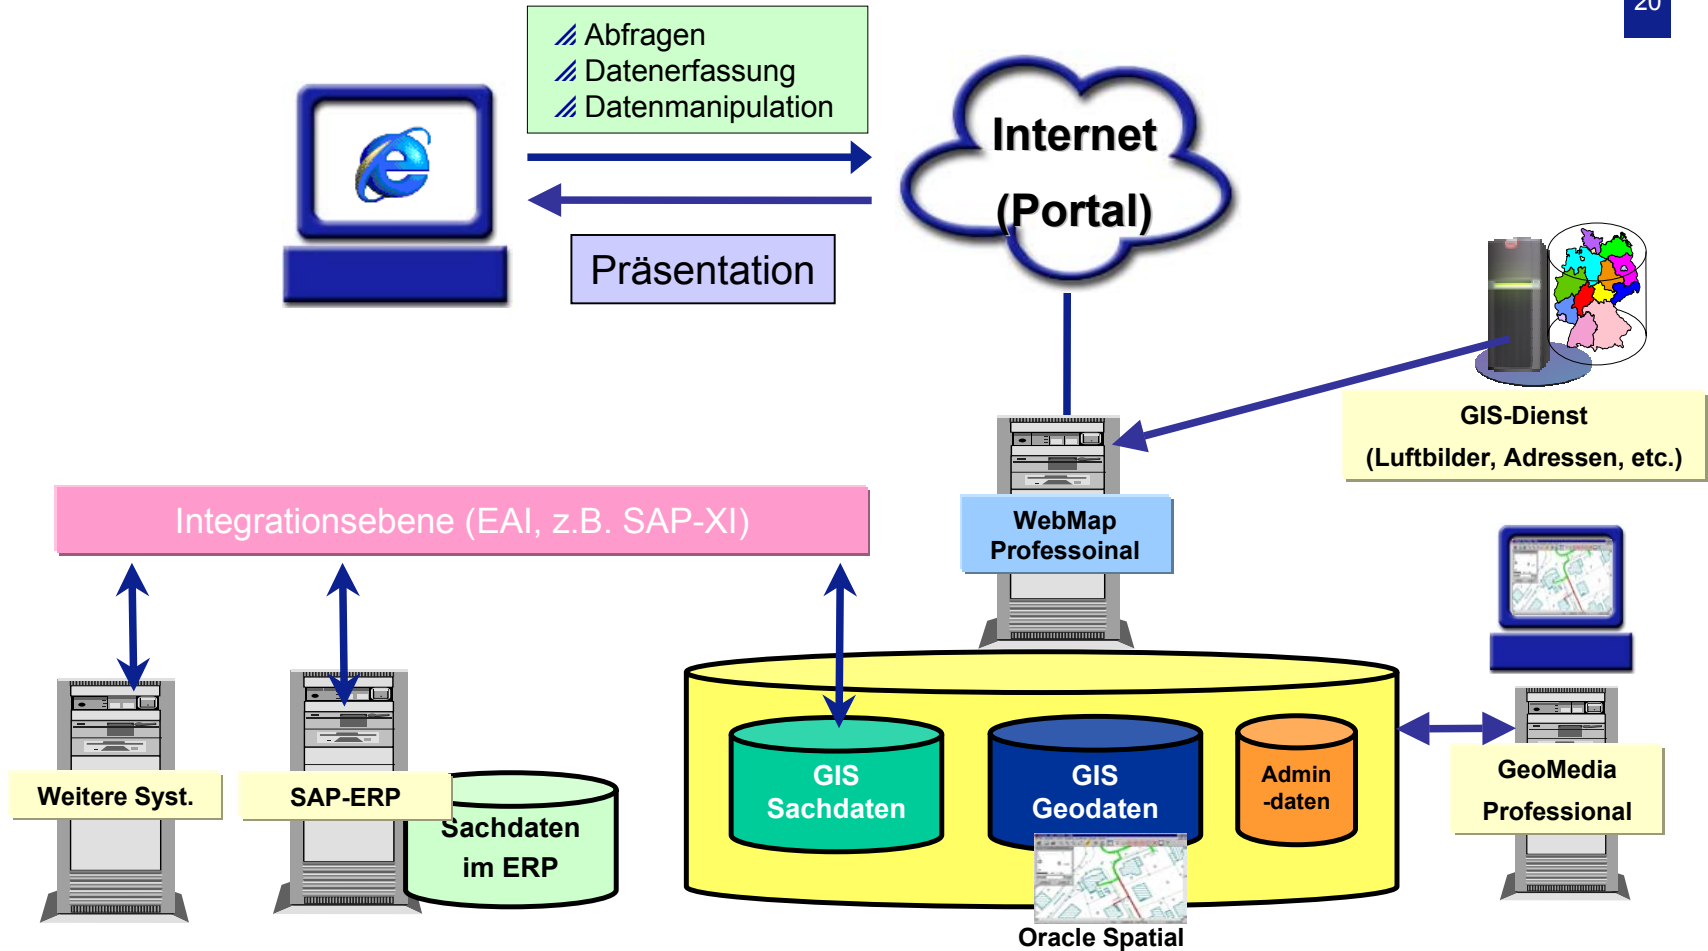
20

Abfragen
Datenerfassung
Datenmanipulation

Internet
(Portal)

Präsentation

GIS-Dienst
(Luftbilder, Adressen, etc.)

Integrationsebene (EAI, z.B. SAP-XI)

WebMap
Professoinal

Weitere Syst.

SAP-ERP

Sachdaten
im ERP

GIS
Sachdaten

GIS
Geodaten

Admin
-daten

GeoMedia
Professional

Oracle Spatial